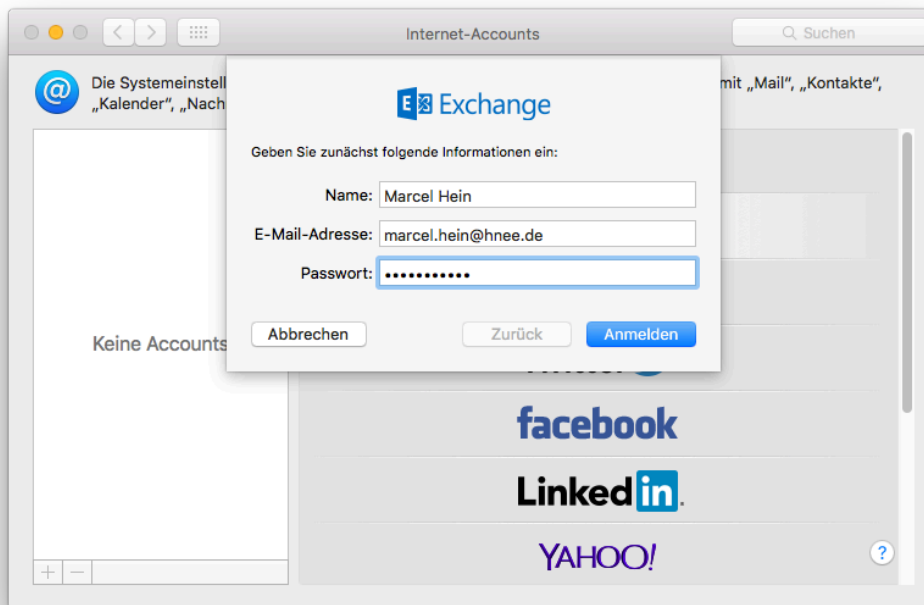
Internet-Accounts

Suchen

Die Systemeinstell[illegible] mit „Mail", „Kontakte", „Kalender", „Nach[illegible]

Exchange

Geben Sie zunächst folgende Informationen ein:

Name: Marcel Hein

E-Mail-Adresse: marcel.hein@hnee.de

Passwort: •••••••••••

Abbrechen

Zurück

Anmelden

Keine Accounts

facebook

LinkedIn.

YAHOO!

+ −

?